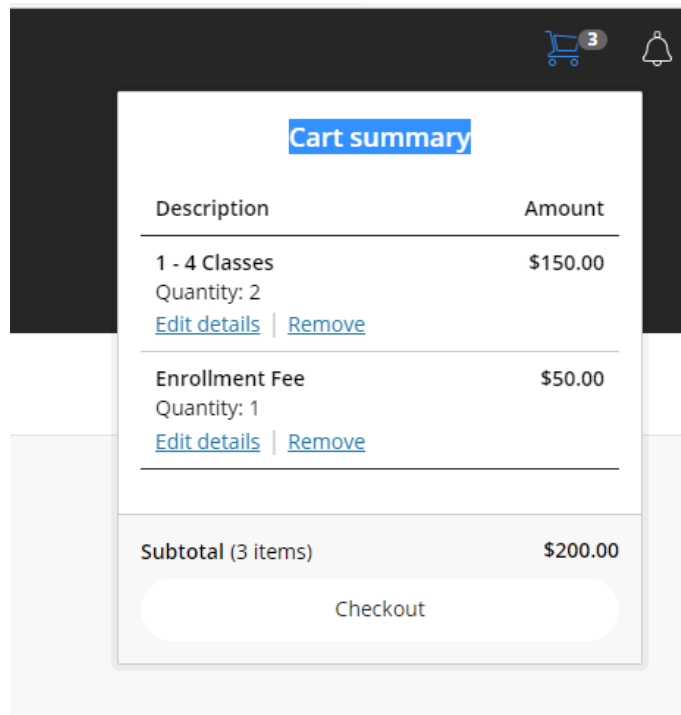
3

Cart summary

| Description | Amount |
|---|---|
| 1 - 4 Classes<br>Quantity: 2<br>Edit details \| Remove | $150.00 |
| Enrollment Fee<br>Quantity: 1<br>Edit details \| Remove | $50.00 |

Subtotal (3 items) $200.00

Checkout